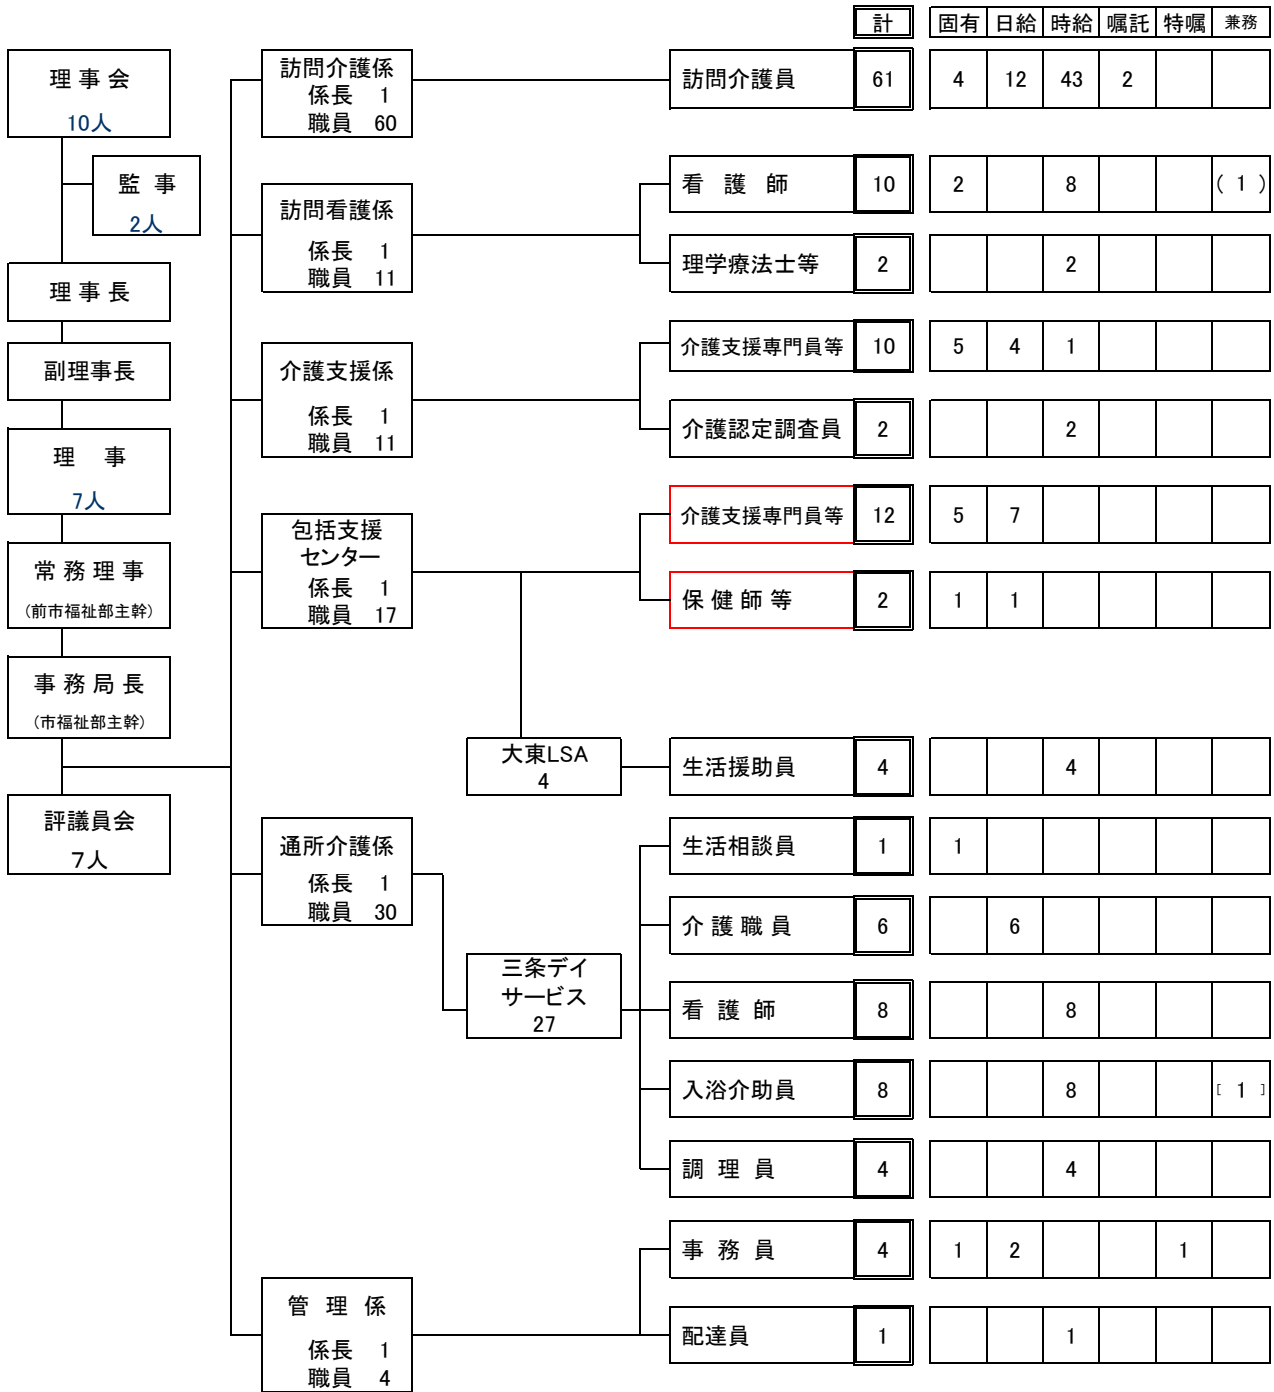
理事会
10人

監事
2人

理事長

副理事長

理　事
7人

常務理事
（前市福祉部主幹）

事務局長
（市福祉部主幹）

評議員会
7人

訪問介護係
係長　1
職員　60

訪問看護係
係長　1
職員　11

介護支援係
係長　1
職員　11

包括支援センター
係長　1
職員　17

大東LSA
4

通所介護係
係長　1
職員　30

三条デイサービス
27

管理係
係長　1
職員　4

| | 計 | 固有 | 日給 | 時給 | 嘱託 | 特嘱 | 兼務 |
|---|---|---|---|---|---|---|---|
| 訪問介護員 | 61 | 4 | 12 | 43 | 2 | | |
| 看護師 | 10 | 2 | | 8 | | | （1） |
| 理学療法士等 | 2 | | | 2 | | | |
| 介護支援専門員等 | 10 | 5 | 4 | 1 | | | |
| 介護認定調査員 | 2 | | | 2 | | | |
| 介護支援専門員等 | 12 | 5 | 7 | | | | |
| 保健師等 | 2 | 1 | 1 | | | | |
| 生活援助員 | 4 | | | 4 | | | |
| 生活相談員 | 1 | 1 | | | | | |
| 介護職員 | 6 | | 6 | | | | |
| 看護師 | 8 | | | 8 | | | |
| 入浴介助員 | 8 | | | 8 | | | [1] |
| 調理員 | 4 | | | 4 | | | |
| 事務員 | 4 | 1 | 2 | | | 1 | |
| 配達員 | 1 | | | 1 | | | |